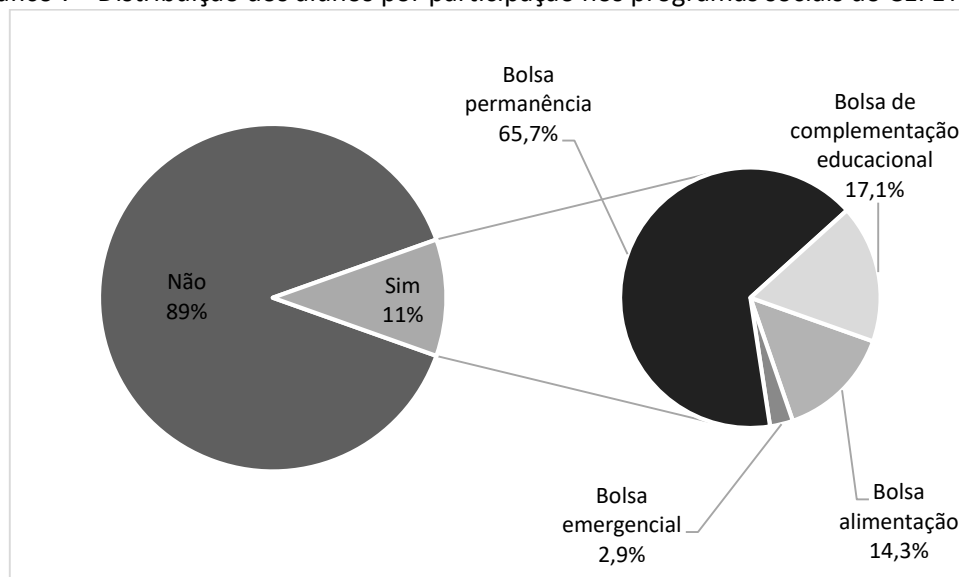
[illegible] – Distribuição dos alunos por participação nos programas sociais do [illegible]

Bolsa permanência 65,7%

Bolsa de complementação educacional 17,1%

Não 89%

Sim 11%

Bolsa emergencial 2,9%

Bolsa alimentação 14,3%